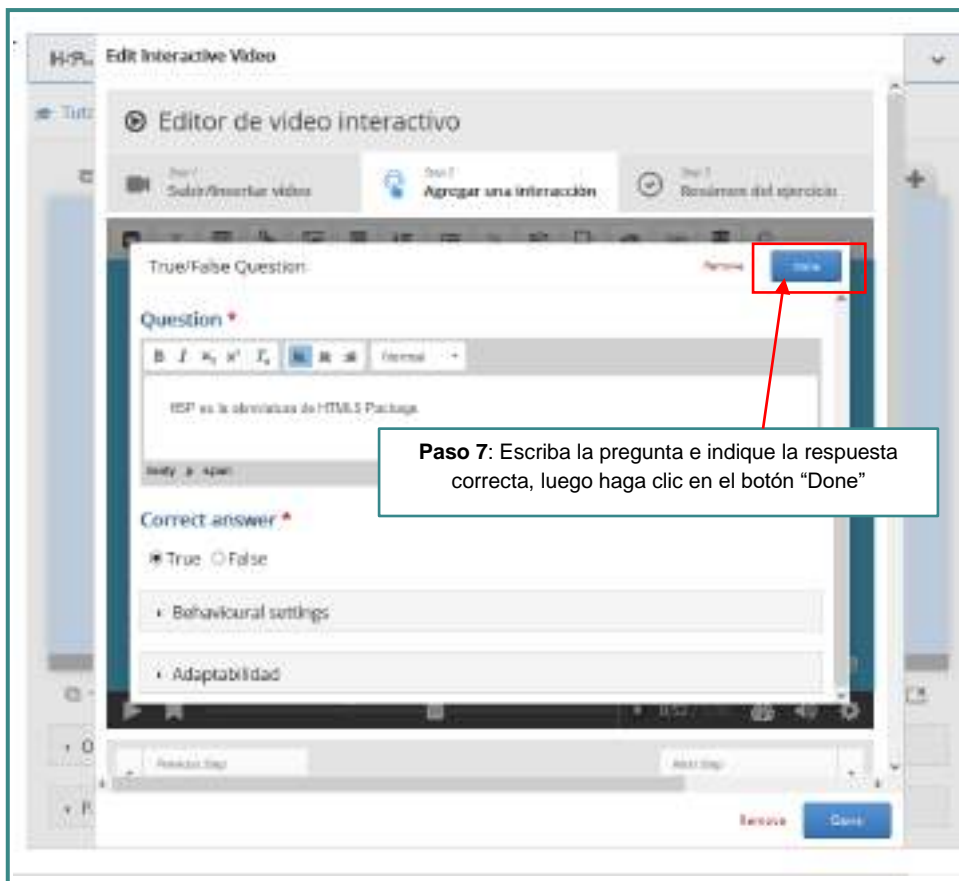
H-P... Edit Interactive Video

Tut

Editor de video interactivo

Step 1
Subir/Insertar video

Step 2
Agregar una interacción

Step 3
Resúmen del ejercicio

True/False Question

Remove

Done

Question *

B I $x_2$ $x^2$ $I_x$

Normal

H5P es la abreviatura de HTML5 Package

body p span

Paso 7: Escriba la pregunta e indique la respuesta correcta, luego haga clic en el botón “Done”

Correct answer *

True False

Behavioural settings

Adaptabilidad

Previous Step

Next Step

Remove

Done